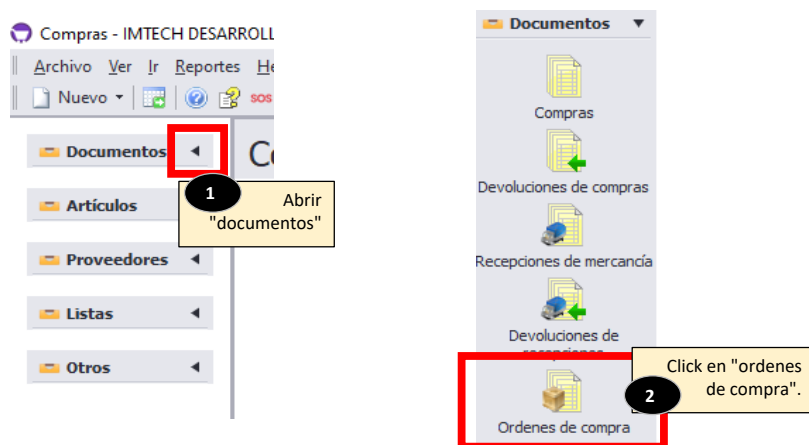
Compras - IMTECH DESARROLL

Archivo Ver Ir Reportes He

Nuevo

sos

Documentos

Co

1 Abrir "documentos"

Artículos

Proveedores

Listas

Otros

Documentos

Compras

Devoluciones de compras

Recepciones de mercancía

Devoluciones de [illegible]

Click en "ordenes de compra".

2

Ordenes de compra